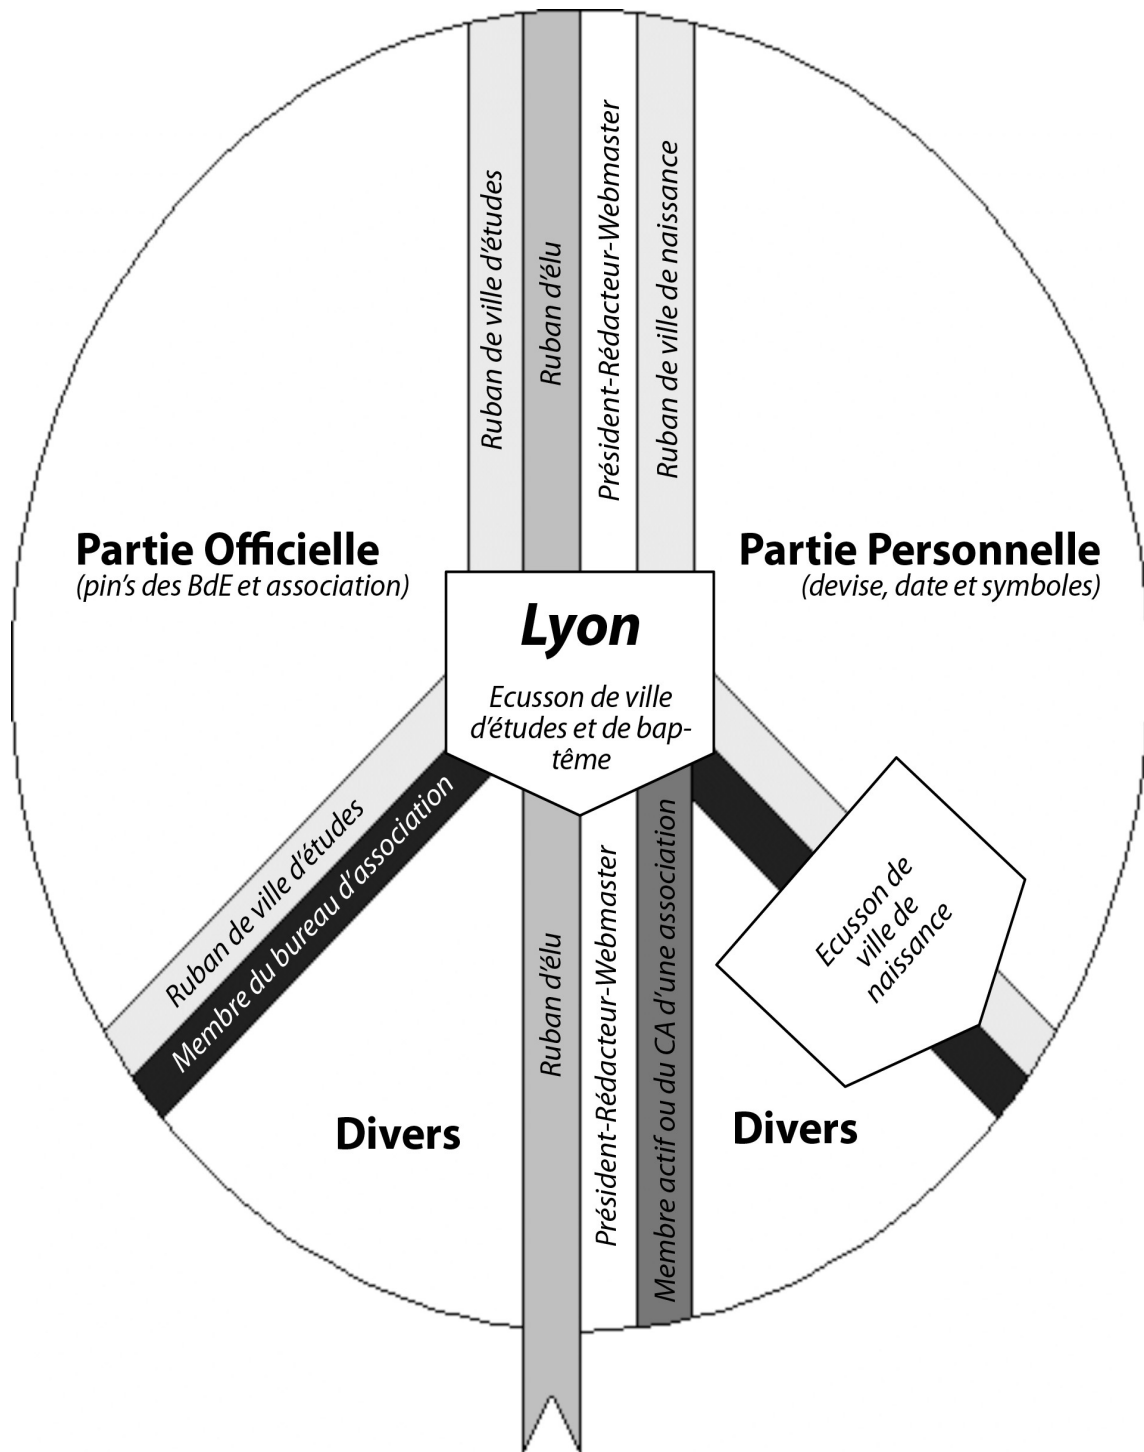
Ruban de ville d'études

Ruban d'élu

Président-Rédacteur-Webmaster

Ruban de ville de naissance

Partie Officielle
(pin's des BdE et association)

Partie Personnelle
(devise, date et symboles)

Lyon

Ecusson de ville d'études et de baptême

Ruban de ville d'études

Membre du bureau d'association

Ruban d'élu

Président-Rédacteur-Webmaster

Membre actif ou du CA d'une association

Ecusson de ville de naissance

Divers

Divers